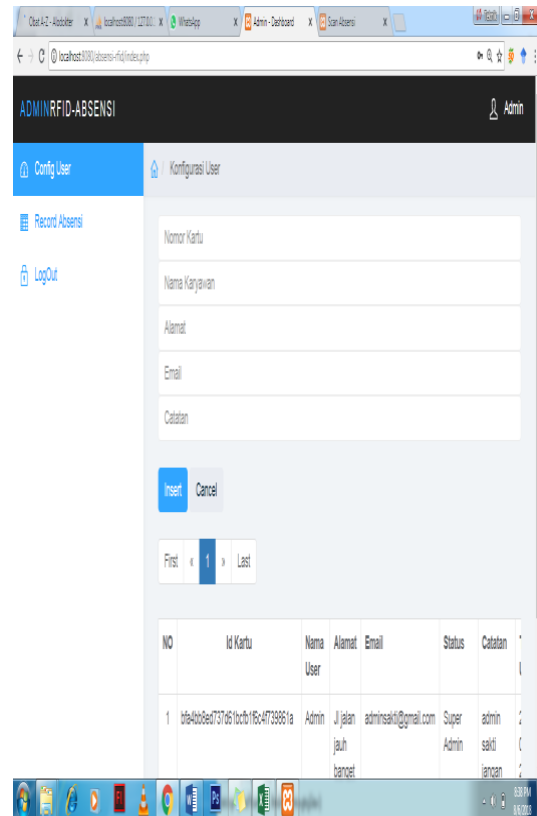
Obat A-Z - Alodokter | localhost:8080 / 127.0.0.1 | WhatsApp | Admin - Dashboard | Scan Absensi

localhost:8080/absensi-rfid/index.php

ADMINRFID-ABSENSI

Admin

Config User

Record Absensi

LogOut

Konfigurasi User

Nomor Kartu

Nama Karyawan

Alamat

Email

Catatan

Insert Cancel

First « 1 » Last

| NO | Id Kartu | Nama User | Alamat | Email | Status | Catatan |
|---|---|---|---|---|---|---|
| 1 | bfa4bb8ed737d61bcfb1f6c4f73961a | Admin | Jl jalan jauh banget | adminsakti@gmail.com | Super Admin | admin sakti jangan |

8:38 PM
8/6/2018